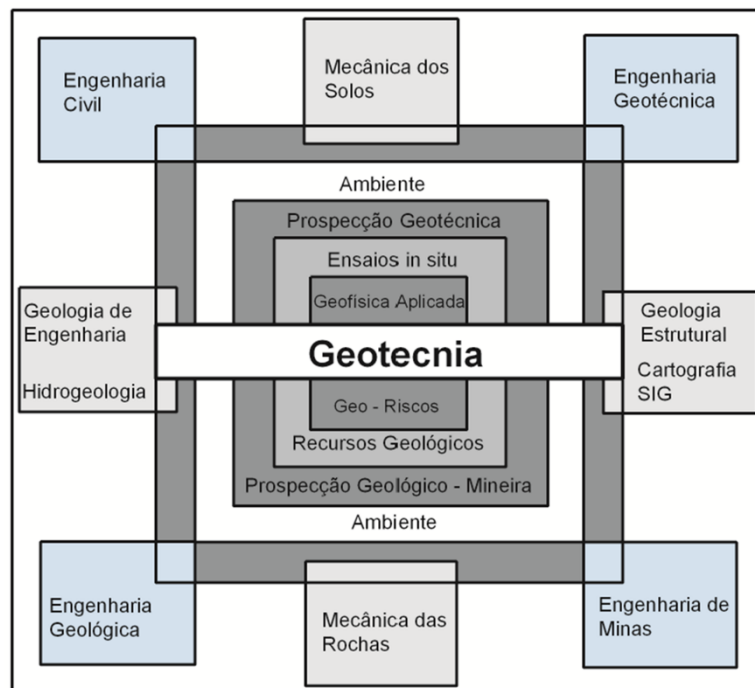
Engenharia Civil

Mecânica dos Solos

Engenharia Geotécnica

Ambiente

Prospecção Geotécnica

Ensaios in situ

Geofísica Aplicada

Geologia de Engenharia

Hidrogeologia

Geotecnia

Geologia Estrutural

Cartografia SIG

Geo - Riscos

Recursos Geológicos

Prospecção Geológico - Mineira

Ambiente

Engenharia Geológica

Mecânica das Rochas

Engenharia de Minas